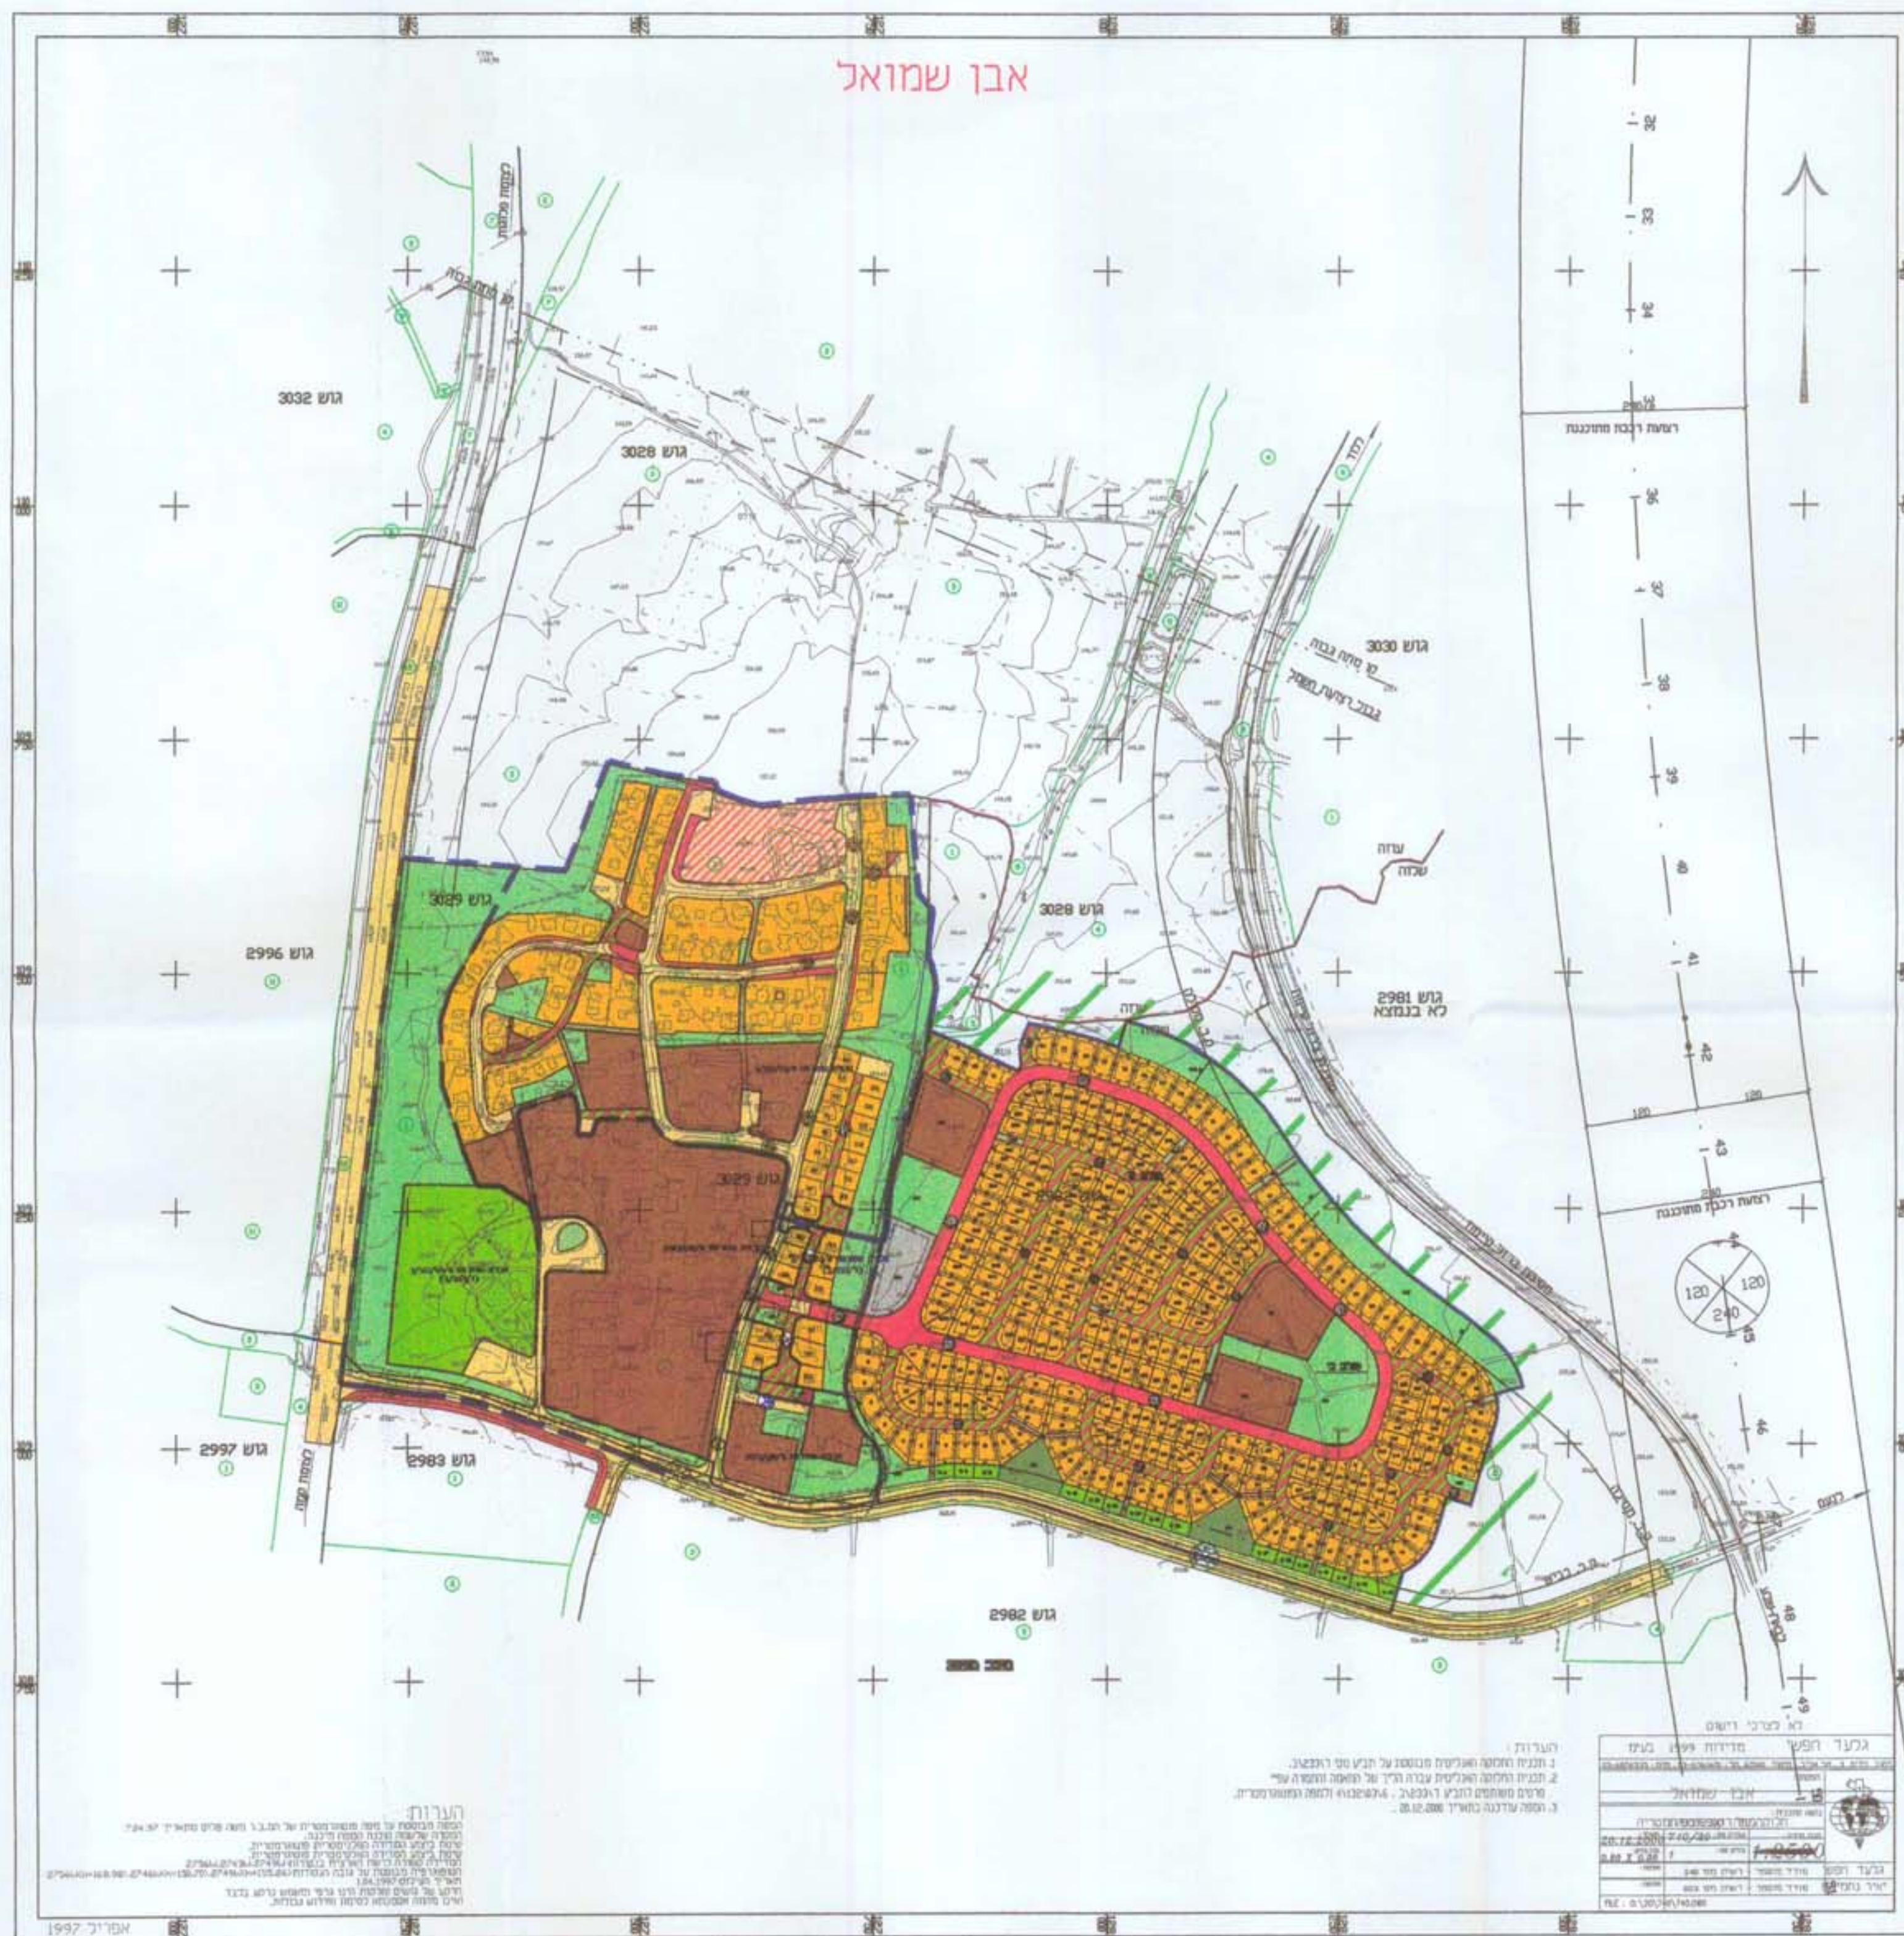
אבן שמואל

גוש 3032

גוש 3028

גוש 3030

גוש 3029

גוש 2996

גוש 3028

גוש 2981
לא בנמצא

גוש 3029

גוש 2997

גוש 2983

גוש 2982

רצועת רכבת מתוכננת

רצועת רכבת מתוכננת

עזה
שלזה

עזה

120
120
240

32
33
34
36
37
38
39
40
41
42
43
44
45
46
48
49

הערות:
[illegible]

הערות
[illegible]

גלעד חפשי
אבן שמואל
20.12.2000
1:2500
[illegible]

לא לצרכי רישום

אפריל 1997